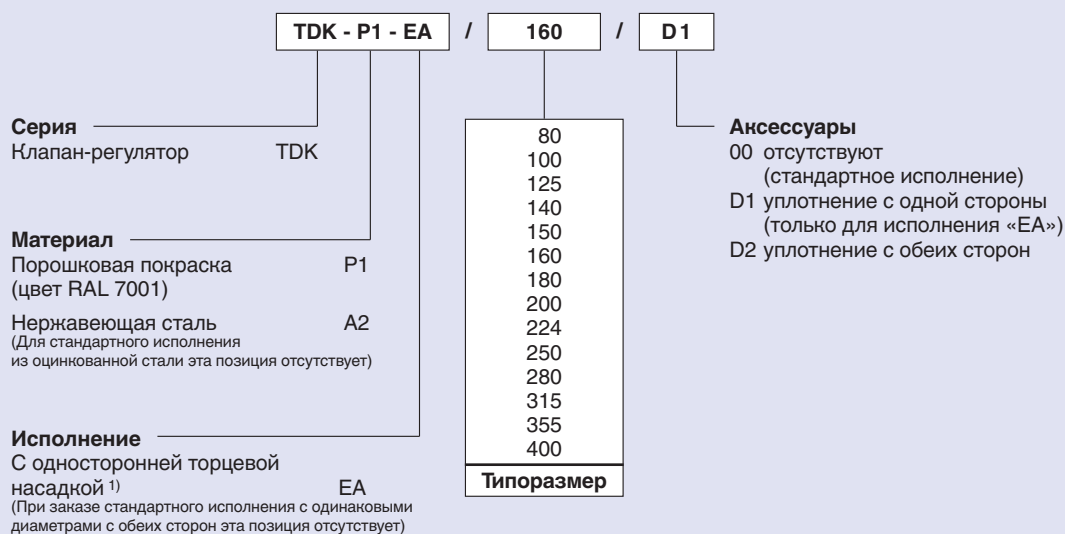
TDK - P1 - EA / 160 / D1

**Серия**
Клапан-регулятор TDK

**Материал**
Порошковая покраска P1
(цвет RAL 7001)

Нержавеющая сталь A2
(Для стандартного исполнения из оцинкованной стали эта позиция отсутствует)

**Исполнение**
С односторонней торцевой насадкой $^{1)}$ EA
(При заказе стандартного исполнения с одинаковыми диаметрами с обеих сторон эта позиция отсутствует)

| 80 |
|---|
| 100 |
| 125 |
| 140 |
| 150 |
| 160 |
| 180 |
| 200 |
| 224 |
| 250 |
| 280 |
| 315 |
| 355 |
| 400 |
| **Типоразмер** |

**Аксессуары**
00 отсутствуют (стандартное исполнение)
D1 уплотнение с одной стороны (только для исполнения «EA»)
D2 уплотнение с обеих сторон